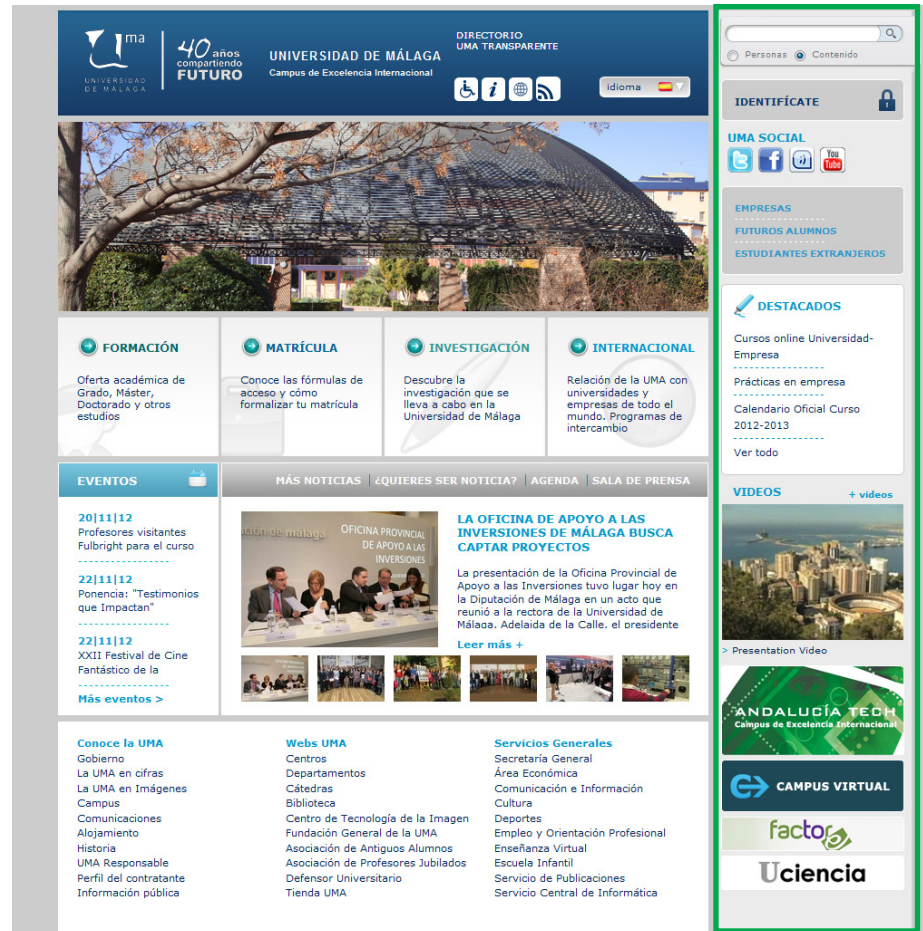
uma
UNIVERSIDAD DE MÁLAGA

40 años compartiendo FUTURO

UNIVERSIDAD DE MÁLAGA
Campus de Excelencia Internacional

DIRECTORIO
UMA TRANSPARENTE

idioma

Personas Contenido

IDENTIFÍCATE

UMA SOCIAL

EMPRESAS
FUTUROS ALUMNOS
ESTUDIANTES EXTRANJEROS

FORMACIÓN
Oferta académica de Grado, Máster, Doctorado y otros estudios

MATRÍCULA
Conoce las fórmulas de acceso y cómo formalizar tu matrícula

INVESTIGACIÓN
Descubre la investigación que se lleva a cabo en la Universidad de Málaga

INTERNACIONAL
Relación de la UMA con universidades y empresas de todo el mundo. Programas de intercambio

DESTACADOS
Cursos online Universidad-Empresa
Prácticas en empresa
Calendario Oficial Curso 2012-2013
Ver todo

EVENTOS
20|11|12
Profesores visitantes Fulbright para el curso
22|11|12
Ponencia: "Testimonios que Impactan"
22|11|12
XXII Festival de Cine Fantástico de la
Más eventos >

MÁS NOTICIAS | ¿QUIERES SER NOTICIA? | AGENDA | SALA DE PRENSA

OFICINA PROVINCIAL DE APOYO A LAS INVERSIONES

LA OFICINA DE APOYO A LAS INVERSIONES DE MÁLAGA BUSCA CAPTAR PROYECTOS
La presentación de la Oficina Provincial de Apoyo a las Inversiones tuvo lugar hoy en la Diputación de Málaga en un acto que reunió a la rectora de la Universidad de Málaga, Adelaida de la Calle, el presidente
Leer más +

VIDEOS
+ videos
> Presentation Video

ANDALUCÍA TECH
Campus de Excelencia Internacional

CAMPUS VIRTUAL

factor

Uciencia

Conoce la UMA
Gobierno
La UMA en cifras
La UMA en Imágenes
Campus
Comunicaciones
Alojamiento
Historia
UMA Responsable
Perfil del contratante
Información pública

Webs UMA
Centros
Departamentos
Cátedras
Biblioteca
Centro de Tecnología de la Imagen
Fundación General de la UMA
Asociación de Antiguos Alumnos
Asociación de Profesores Jubilados
Defensor Universitario
Tienda UMA

Servicios Generales
Secretaría General
Área Económica
Comunicación e Información
Cultura
Deportes
Empleo y Orientación Profesional
Enseñanza Virtual
Escuela Infantil
Servicio de Publicaciones
Servicio Central de Informática